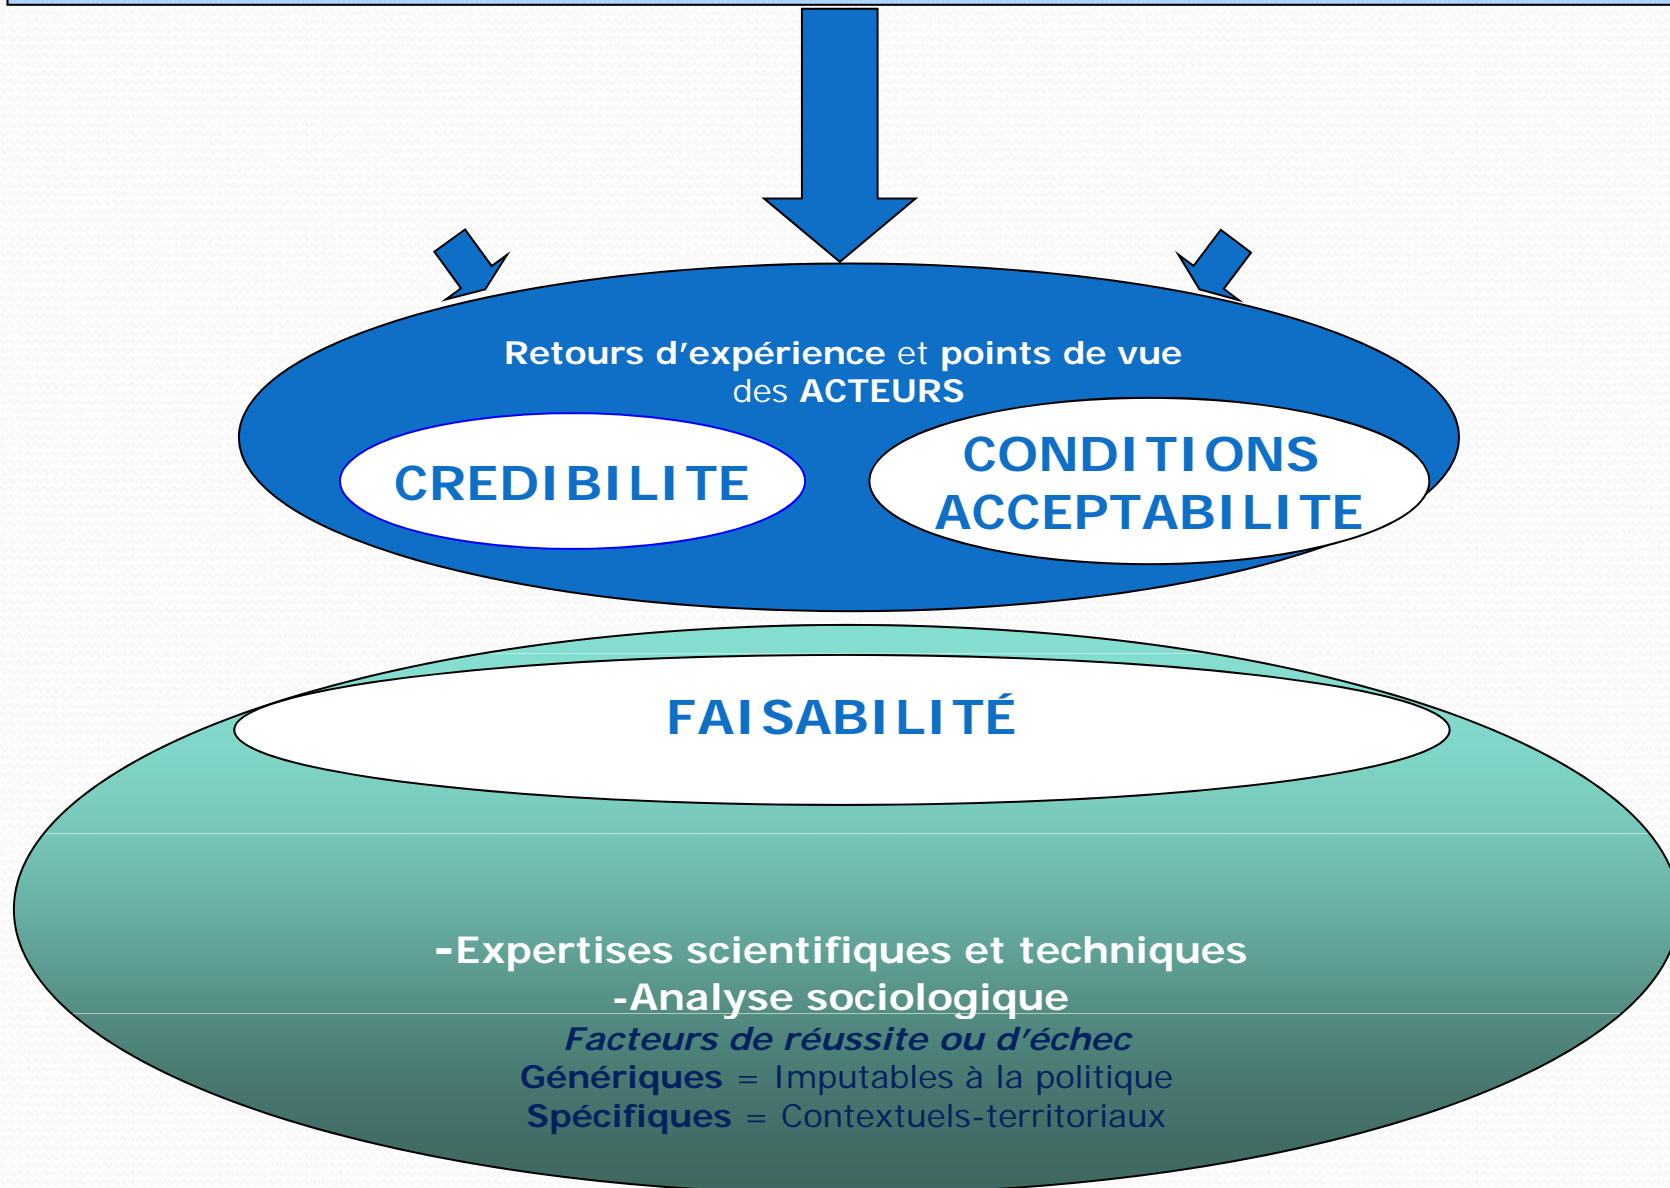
Retours d'expérience et points de vue des ACTEURS

CREDIBILITE

CONDITIONS ACCEPTABILITE

FAISABILITÉ

-Expertises scientifiques et techniques
-Analyse sociologique
Facteurs de réussite ou d'échec
Génériques = Imputables à la politique
Spécifiques = Contextuels-territoriaux